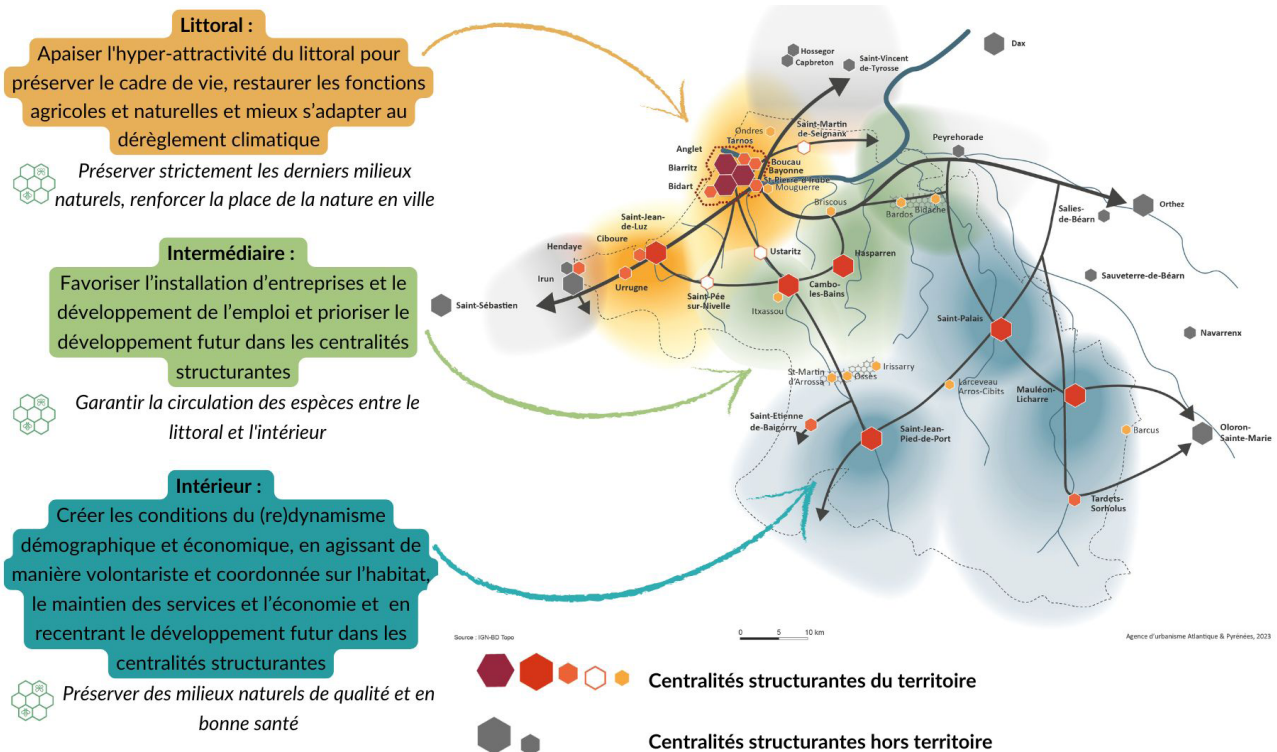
Littoral :
Apaiser l'hyper-attractivité du littoral pour préserver le cadre de vie, restaurer les fonctions agricoles et naturelles et mieux s'adapter au dérèglement climatique

Préserver strictement les derniers milieux naturels, renforcer la place de la nature en ville

Intermédiaire :
Favoriser l'installation d'entreprises et le développement de l'emploi et prioriser le développement futur dans les centralités structurantes

Garantir la circulation des espèces entre le littoral et l'intérieur

Intérieur :
Créer les conditions du (re)dynamisme démographique et économique, en agissant de manière volontariste et coordonnée sur l'habitat, le maintien des services et l'économie et en recentrant le développement futur dans les centralités structurantes

Préserver des milieux naturels de qualité et en bonne santé

Hossegor
Capbreton
Saint-Vincent de-Tyrosse
Dax
Anglet
Ondres
Tarnos
Saint-Martin de-Seignanx
Biarritz
Bidart
Boucau
Bayonne
St-Pierre-d'Irube
Mouguerre
Peyrehorade
Briscous
Bardos
Bidache
Salies-de-Béarn
Orthez
Saint-Jean-de-Luz
Ciboure
Hendaye
Irun
Urrugne
Ustaritz
Hasparren
Saint-Pée sur-Nivelle
Cambo-les-Bains
Itxassou
Saint-Sébastien
Sauveterre-de-Béarn
Navarrenx
Saint-Palais
St-Martin d'Arrossa
Ossès
Irissarry
Larceveau Arros-Cibits
Mauléon-Licharre
Saint-Etienne de-Baïgorry
Saint-Jean-Pied-de-Port
Barcus
Oloron-Sainte-Marie
Tardets-Sorholus

Source : IGN-BD Topo
0 5 10 km
Agence d'urbanisme Atlantique & Pyrénées, 2023

Centralités structurantes du territoire
Centralités structurantes hors territoire